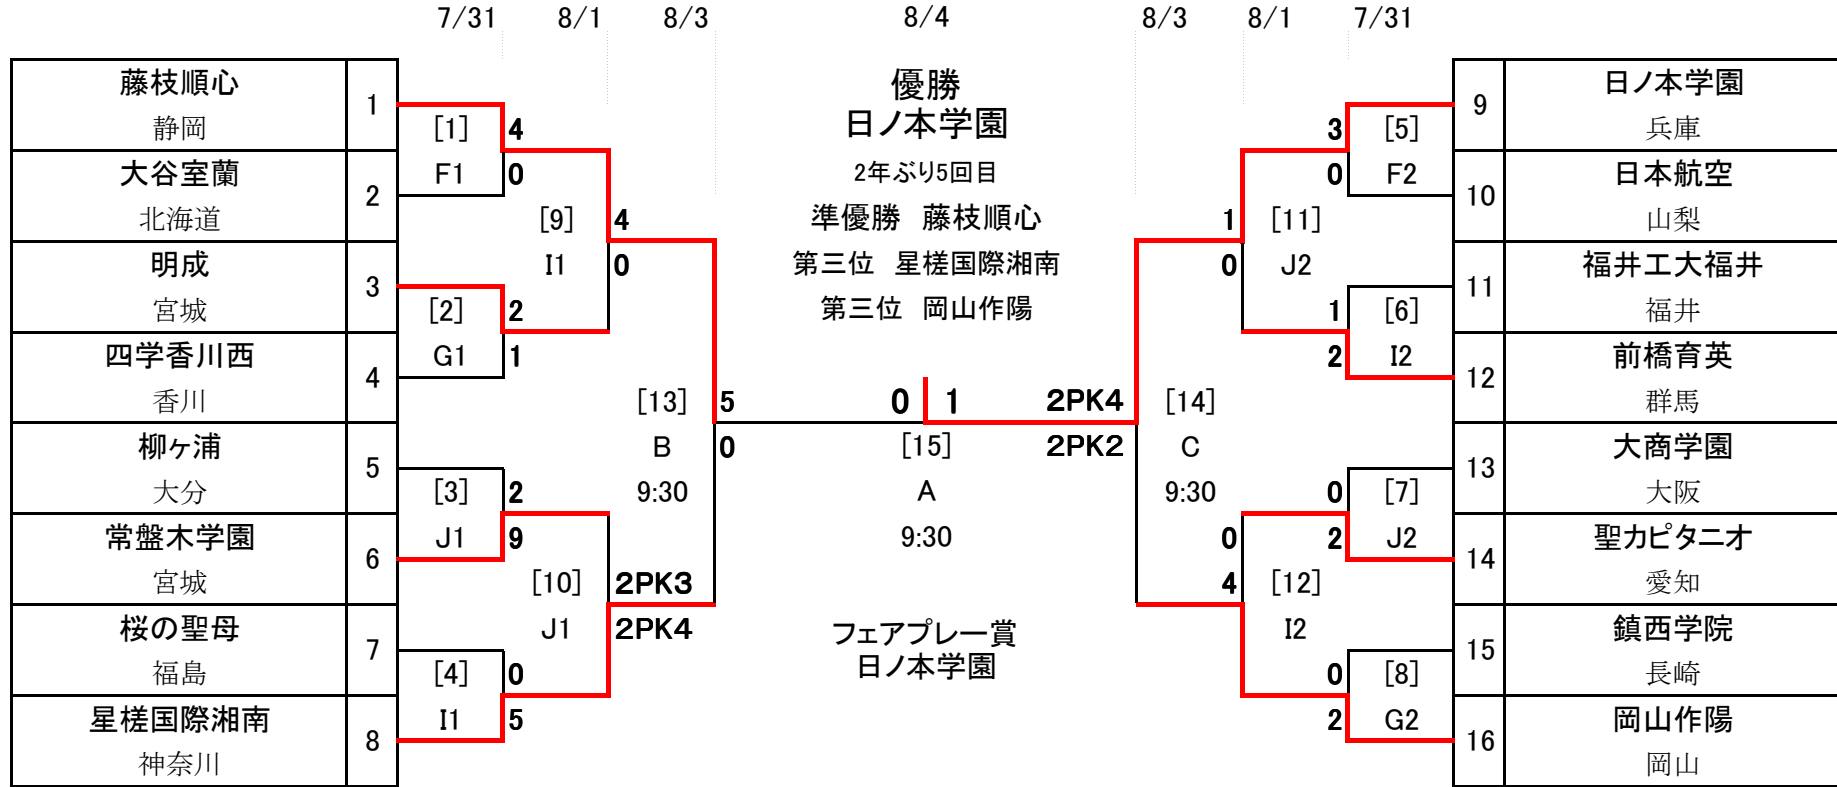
7/31 8/1 8/3 8/4 8/3 8/1 7/31

| 藤枝順心 静岡 | 1 |
|---|---|
| 大谷室蘭 北海道 | 2 |
| 明成 宮城 | 3 |
| 四学香川西 香川 | 4 |
| 柳ヶ浦 大分 | 5 |
| 常盤木学園 宮城 | 6 |
| 桜の聖母 福島 | 7 |
| 星槎国際湘南 神奈川 | 8 |

[1] F1 4 0
[2] G1 2 1
[3] J1 2 9
[4] I1 0 5
[9] I1 4 0
[10] J1 2PK3 2PK4
[13] B 9:30 5 0

優勝
日ノ本学園
2年ぶり5回目
準優勝 藤枝順心
第三位 星槎国際湘南
第三位 岡山作陽

0 1
[15] A 9:30

フェアプレー賞
日ノ本学園

2PK4 2PK2
[14] C 9:30
[11] J2 1 0
[12] I2 0 4
[5] F2 3 0
[6] I2 1 2
[7] J2 0 2
[8] G2 0 2

| 9 | 日ノ本学園 兵庫 |
|---|---|
| 10 | 日本航空 山梨 |
| 11 | 福井工大福井 福井 |
| 12 | 前橋育英 群馬 |
| 13 | 大商学園 大阪 |
| 14 | 聖カピタニオ 愛知 |
| 15 | 鎮西学院 長崎 |
| 16 | 岡山作陽 岡山 |